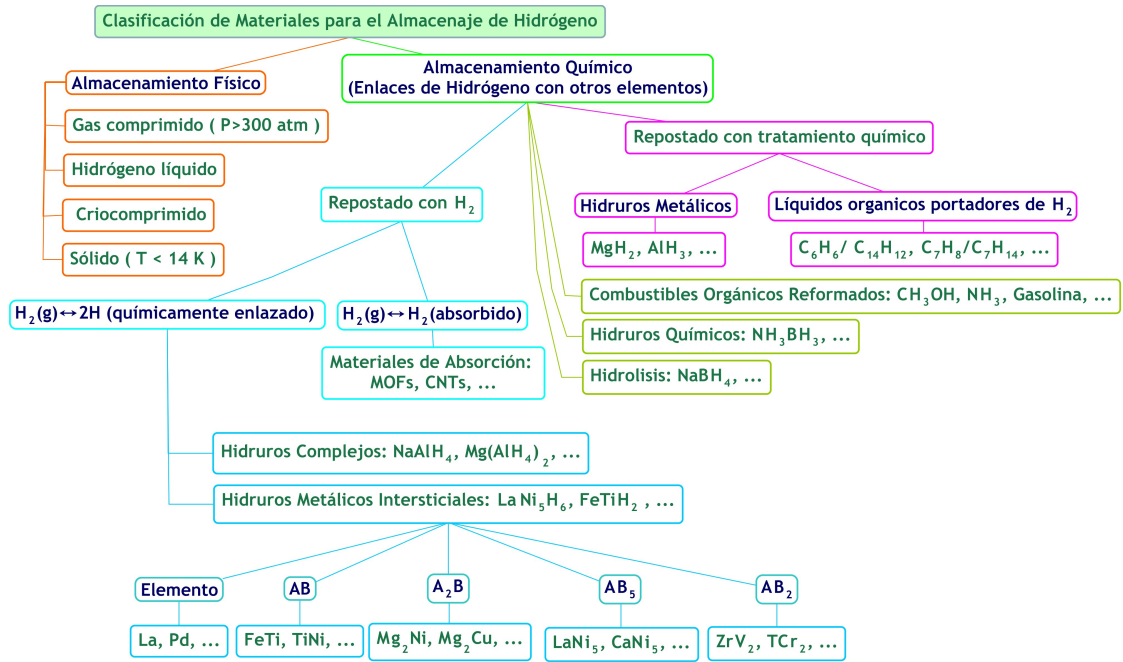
Clasificación de Materiales para el Almacenaje de Hidrógeno

Almacenamiento Físico

Gas comprimido ( P>300 atm )

Hidrógeno líquido

Criocomprimido

Sólido ( T < 14 K )

Almacenamiento Químico
(Enlaces de Hidrógeno con otros elementos)

Repostado con tratamiento químico

Hidruros Metálicos

$MgH_2$, $AlH_3$, ...

Líquidos organicos portadores de $H_2$

$C_6H_6$/ $C_{14}H_{12}$, $C_7H_8$/$C_7H_{14}$, ...

Combustibles Orgánicos Reformados: $CH_3OH$, $NH_3$, Gasolina, ...

Hidruros Químicos: $NH_3BH_3$, ...

Hidrolisis: $NaBH_4$, ...

Repostado con $H_2$

$H_2(g) \leftrightarrow 2H$ (químicamente enlazado)

$H_2(g) \leftrightarrow H_2$(absorbido)

Materiales de Absorción: MOFs, CNTs, ...

Hidruros Complejos: $NaAlH_4$, $Mg(AlH_4)_2$, ...

Hidruros Metálicos Intersticiales: $LaNi_5H_6$, $FeTiH_2$ , ...

Elemento

La, Pd, ...

AB

FeTi, TiNi, ...

$A_2B$

$Mg_2Ni$, $Mg_2Cu$, ...

$AB_5$

$LaNi_5$, $CaNi_5$, ...

$AB_2$

$ZrV_2$, $TCr_2$, ...